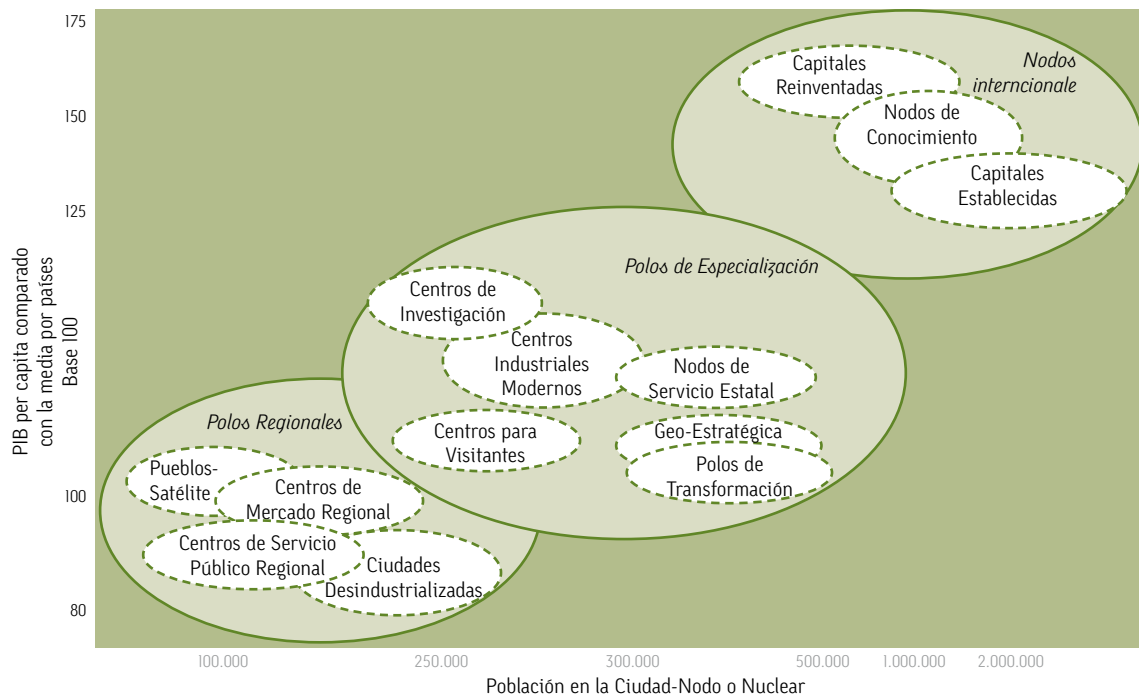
175
150
125
100
80

PIB per capita comparado con la media por países Base 100

Nodos interncionale

Capitales Reinventadas

Nodos de Conocimiento

Capitales Establecidas

Polos de Especialización

Centros de Investigación

Centros Industriales Modernos

Nodos de Servicio Estatal

Centros para Visitantes

Geo-Estratégica

Polos de Transformación

Polos Regionales

Pueblos-Satélite

Centros de Mercado Regional

Centros de Servicio Público Regional

Ciudades Desindustrializadas

100.000
250.000
300.000
500.000
1.000.000
2.000.000

Población en la Ciudad-Nodo o Nuclear